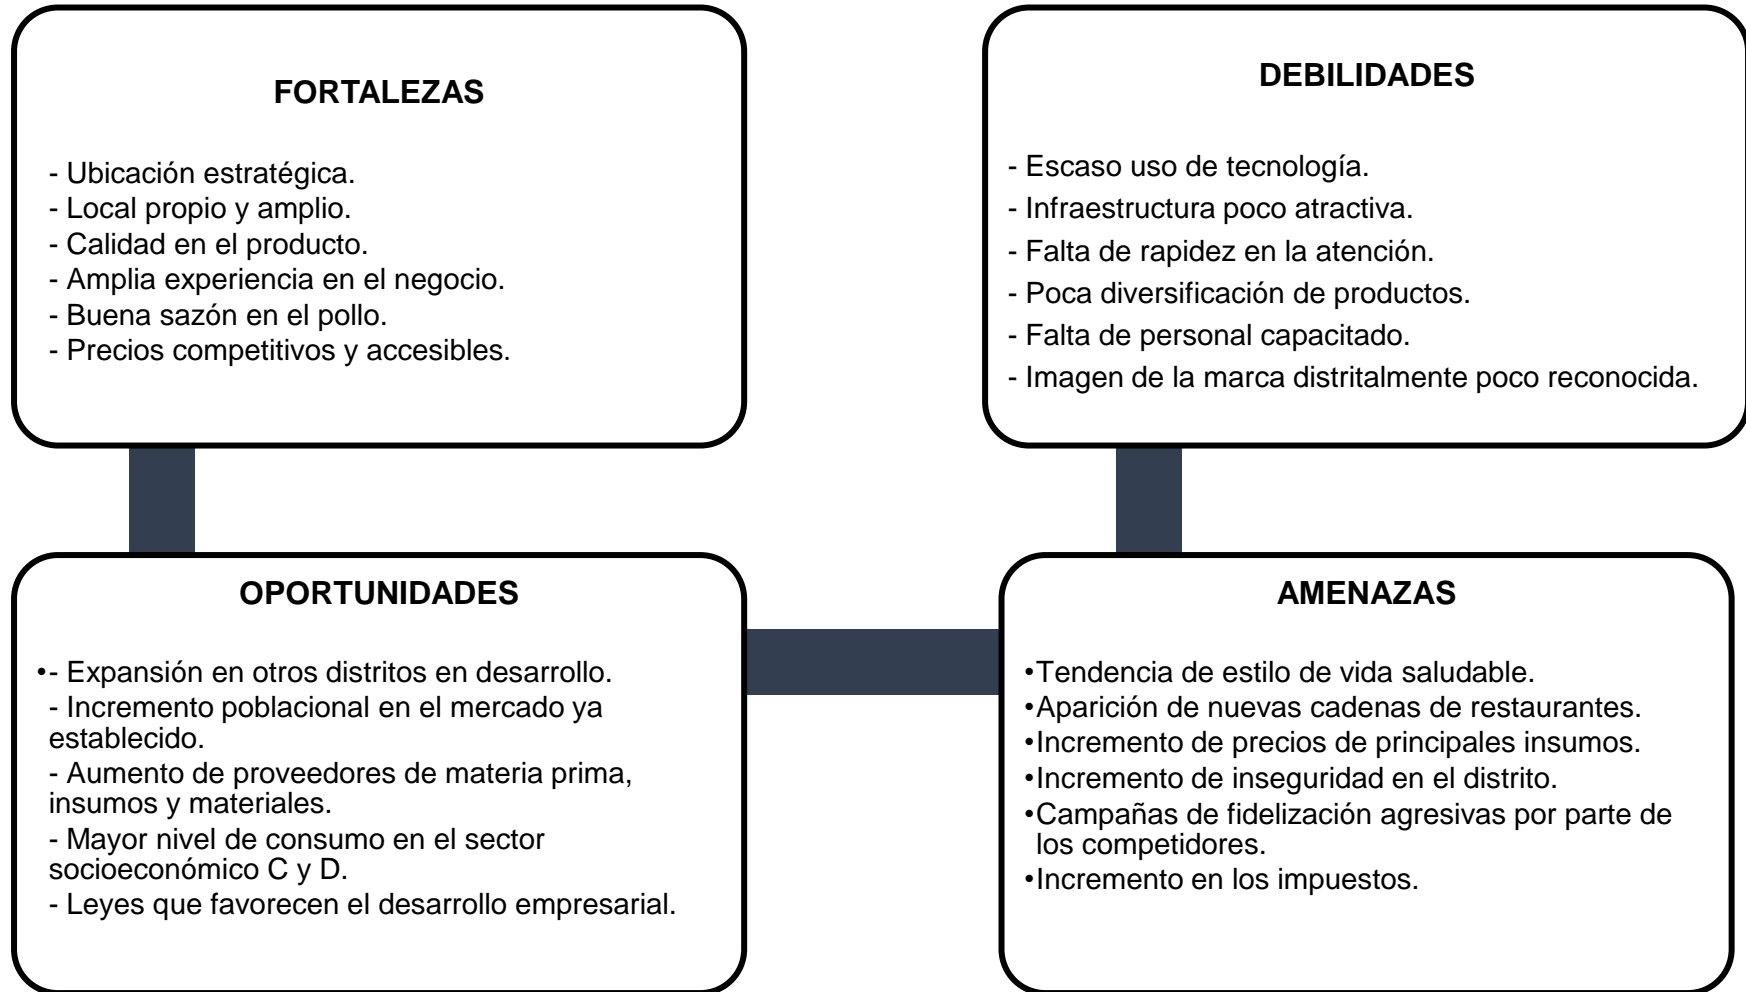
FORTALEZAS

- Ubicación estratégica.
- Local propio y amplio.
- Calidad en el producto.
- Amplia experiencia en el negocio.
- Buena sazón en el pollo.
- Precios competitivos y accesibles.

DEBILIDADES

- Escaso uso de tecnología.
- Infraestructura poco atractiva.
- Falta de rapidez en la atención.
- Poca diversificación de productos.
- Falta de personal capacitado.
- Imagen de la marca distritalmente poco reconocida.

OPORTUNIDADES

•- Expansión en otros distritos en desarrollo.
- Incremento poblacional en el mercado ya establecido.
- Aumento de proveedores de materia prima, insumos y materiales.
- Mayor nivel de consumo en el sector socioeconómico C y D.
- Leyes que favorecen el desarrollo empresarial.

AMENAZAS

•Tendencia de estilo de vida saludable.
•Aparición de nuevas cadenas de restaurantes.
•Incremento de precios de principales insumos.
•Incremento de inseguridad en el distrito.
•Campañas de fidelización agresivas por parte de los competidores.
•Incremento en los impuestos.